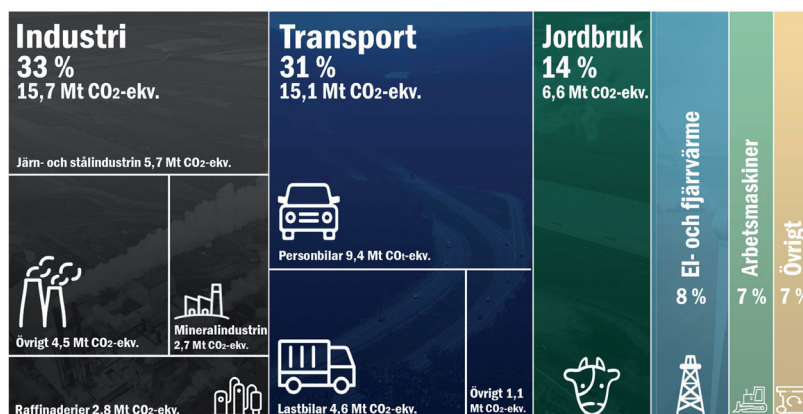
Industri
33 %
15,7 Mt $CO_2$-ekv.

Järn- och stålindustrin 5,7 Mt $CO_2$-ekv.

Övrigt 4,5 Mt $CO_2$-ekv.

Mineralindustrin
2,7 Mt $CO_2$-ekv.

Raffinaderier 2,8 Mt $CO_2$-ekv.

Transport
31 %
15,1 Mt $CO_2$-ekv.

Personbilar 9,4 Mt $CO_t$-ekv.

Lastbilar 4,6 Mt $CO_2$-ekv.

Övrigt 1,1
Mt $CO_2$-ekv.

Jordbruk
14 %
6,6 Mt $CO_2$-ekv.

El- och fjärrvärme
8 %

Arbetsmaskiner
7 %

Övrigt
7 %